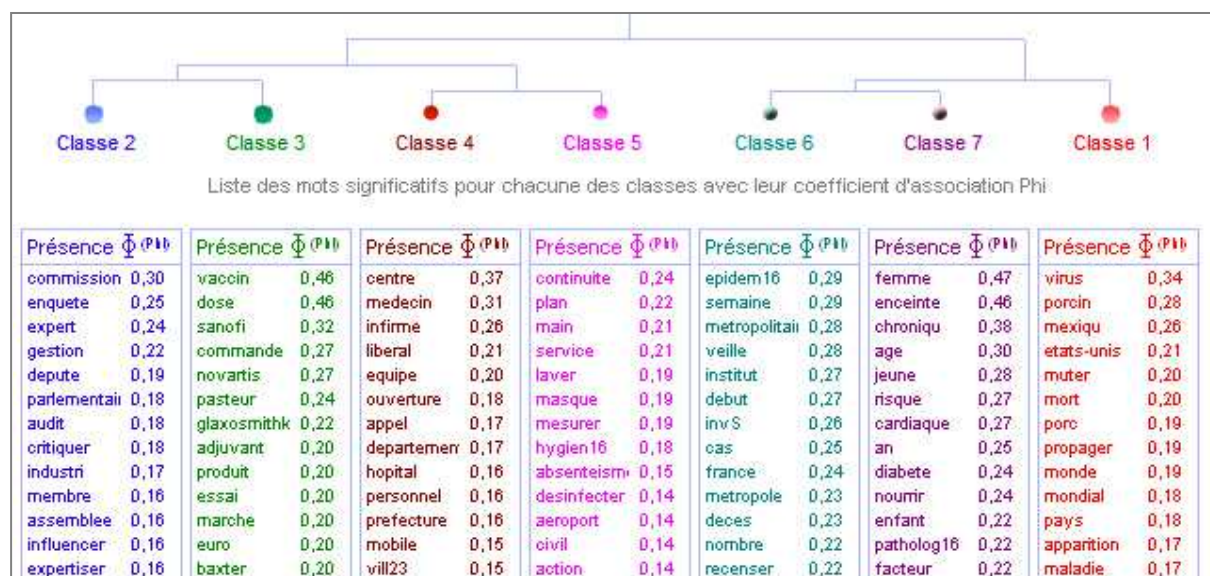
Classe 2 Classe 3 Classe 4 Classe 5 Classe 6 Classe 7 Classe 1

Liste des mots significatifs pour chacune des classes avec leur coefficient d'association Phi

| Présence | $\Phi$ (Phi) |
|---|---|
| commission | 0,30 |
| enquete | 0,25 |
| expert | 0,24 |
| gestion | 0,22 |
| depute | 0,19 |
| parlementai | 0,18 |
| audit | 0,18 |
| critiquer | 0,18 |
| industri | 0,17 |
| membre | 0,16 |
| assemblee | 0,16 |
| influencer | 0,16 |
| expertiser | 0,16 |

| Présence | $\Phi$ (Phi) |
|---|---|
| vaccin | 0,46 |
| dose | 0,46 |
| sanofi | 0,32 |
| commande | 0,27 |
| novartis | 0,27 |
| pasteur | 0,24 |
| glaxosmithk | 0,22 |
| adjuvant | 0,20 |
| produit | 0,20 |
| essai | 0,20 |
| marche | 0,20 |
| euro | 0,20 |
| baxter | 0,20 |

| Présence | $\Phi$ (Phi) |
|---|---|
| centre | 0,37 |
| medecin | 0,31 |
| infirme | 0,26 |
| liberal | 0,21 |
| equipe | 0,20 |
| ouverture | 0,18 |
| appel | 0,17 |
| departemen | 0,17 |
| hopital | 0,16 |
| personnel | 0,16 |
| prefecture | 0,16 |
| mobile | 0,15 |
| vill23 | 0,15 |

| Présence | $\Phi$ (Phi) |
|---|---|
| continuite | 0,24 |
| plan | 0,22 |
| main | 0,21 |
| service | 0,21 |
| laver | 0,19 |
| masque | 0,19 |
| mesurer | 0,19 |
| hygien16 | 0,18 |
| absenteism | 0,15 |
| desinfecter | 0,14 |
| aeroport | 0,14 |
| civil | 0,14 |
| action | 0,14 |

| Présence | $\Phi$ (Phi) |
|---|---|
| epidem16 | 0,29 |
| semaine | 0,29 |
| metropolitai | 0,28 |
| veille | 0,28 |
| institut | 0,27 |
| debut | 0,27 |
| invS | 0,26 |
| cas | 0,25 |
| france | 0,24 |
| metropole | 0,23 |
| deces | 0,23 |
| nombre | 0,22 |
| recenser | 0,22 |

| Présence | $\Phi$ (Phi) |
|---|---|
| femme | 0,47 |
| enceinte | 0,46 |
| chroniqu | 0,38 |
| age | 0,30 |
| jeune | 0,28 |
| risque | 0,27 |
| cardiaque | 0,27 |
| an | 0,25 |
| diabete | 0,24 |
| nourrir | 0,24 |
| enfant | 0,22 |
| patholog16 | 0,22 |
| facteur | 0,22 |

| Présence | $\Phi$ (Phi) |
|---|---|
| virus | 0,34 |
| porcin | 0,28 |
| mexiqu | 0,26 |
| etats-unis | 0,21 |
| muter | 0,20 |
| mort | 0,20 |
| porc | 0,19 |
| propager | 0,19 |
| monde | 0,19 |
| mondial | 0,18 |
| pays | 0,18 |
| apparition | 0,17 |
| maladie | 0,17 |